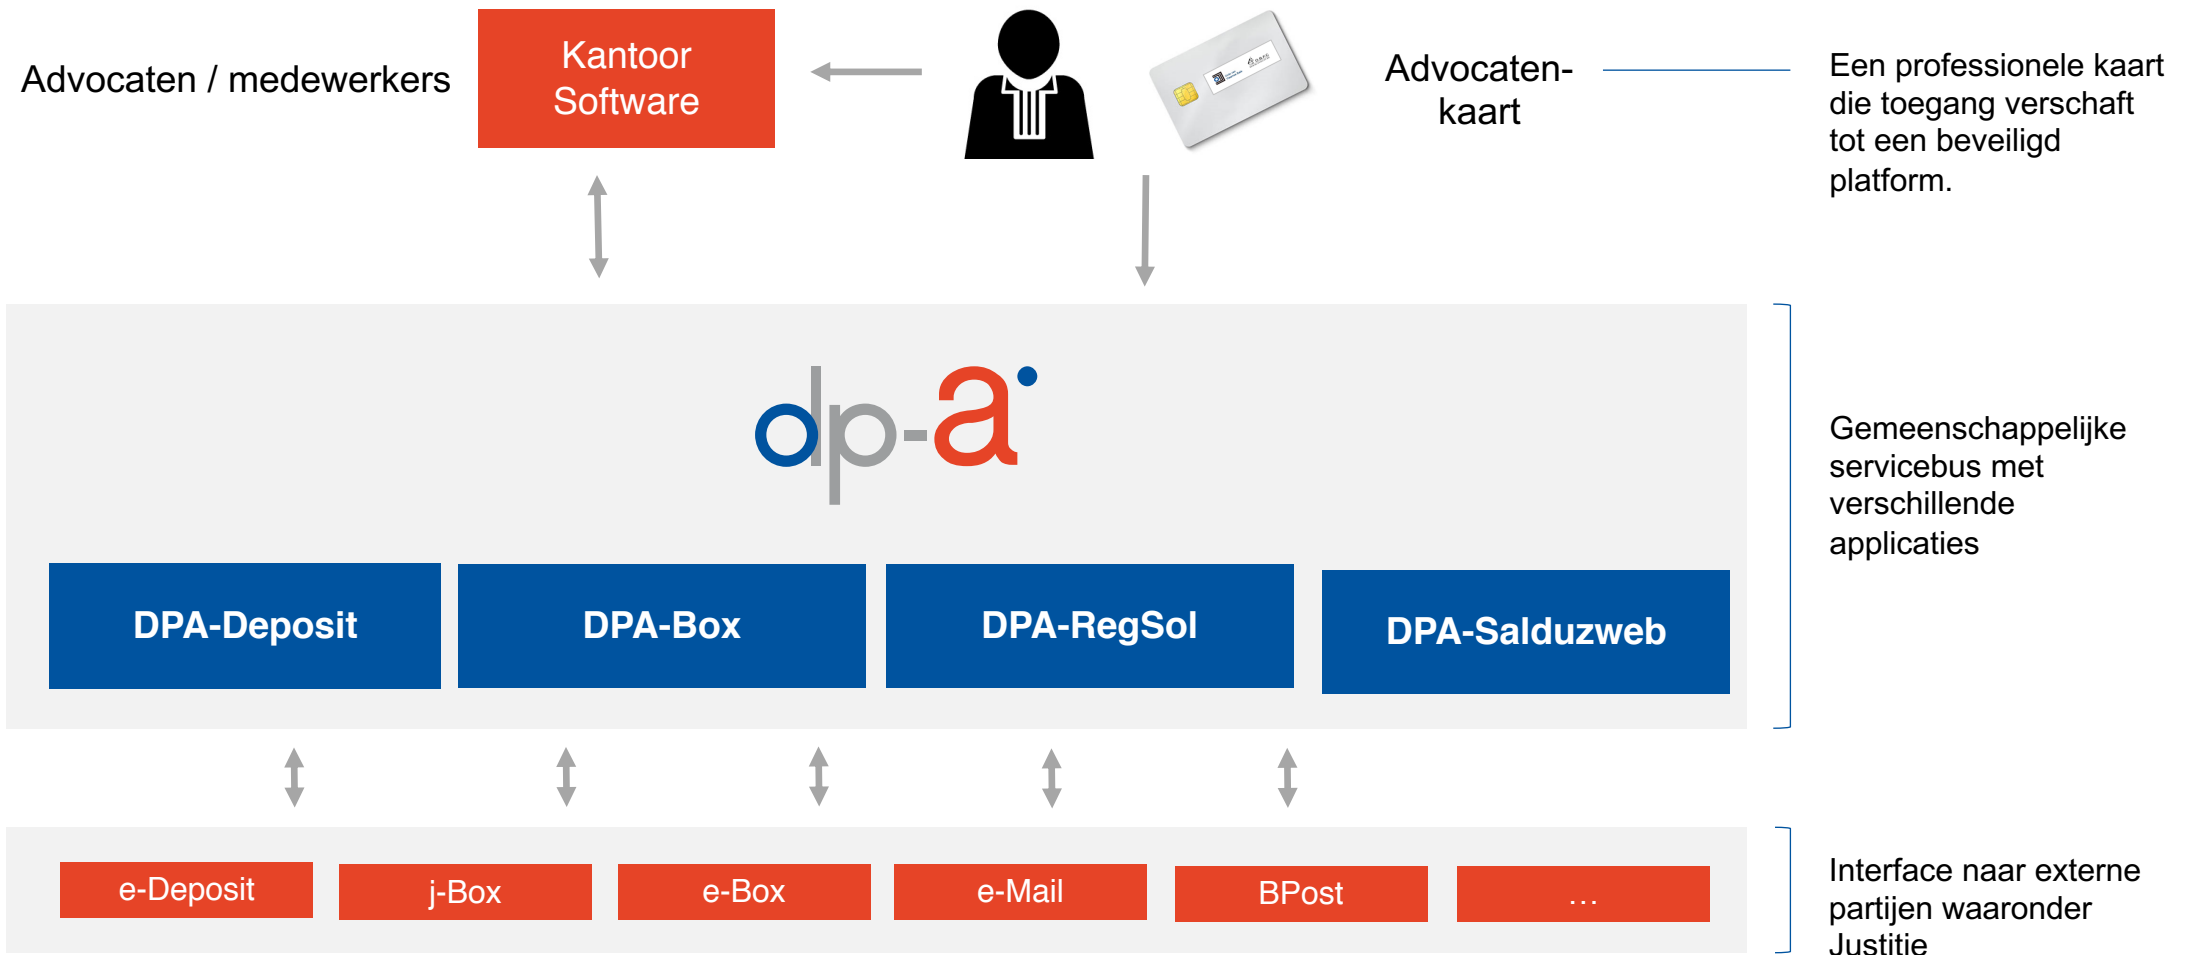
Advocaten / medewerkers

Kantoor Software

Advocaten-kaart

Een professionele kaart die toegang verschaft tot een beveiligd platform.

dp-a

DPA-Deposit

DPA-Box

DPA-RegSol

DPA-Salduzweb

Gemeenschappelijke servicebus met verschillende applicaties

e-Deposit

j-Box

e-Box

e-Mail

BPost

...

Interface naar externe partijen waaronder Justitie